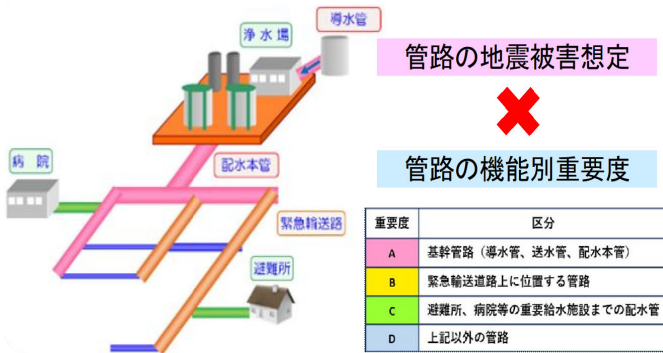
浄水場

導水管

病院

配水本管

緊急輸送路

避難所

管路の地震被害想定

✖

管路の機能別重要度

| 重要度 | 区分 |
|---|---|
| A | 基幹管路（導水管、送水管、配水本管） |
| B | 緊急輸送道路上に位置する管路 |
| C | 避難所、病院等の重要給水施設までの配水管 |
| D | 上記以外の管路 |